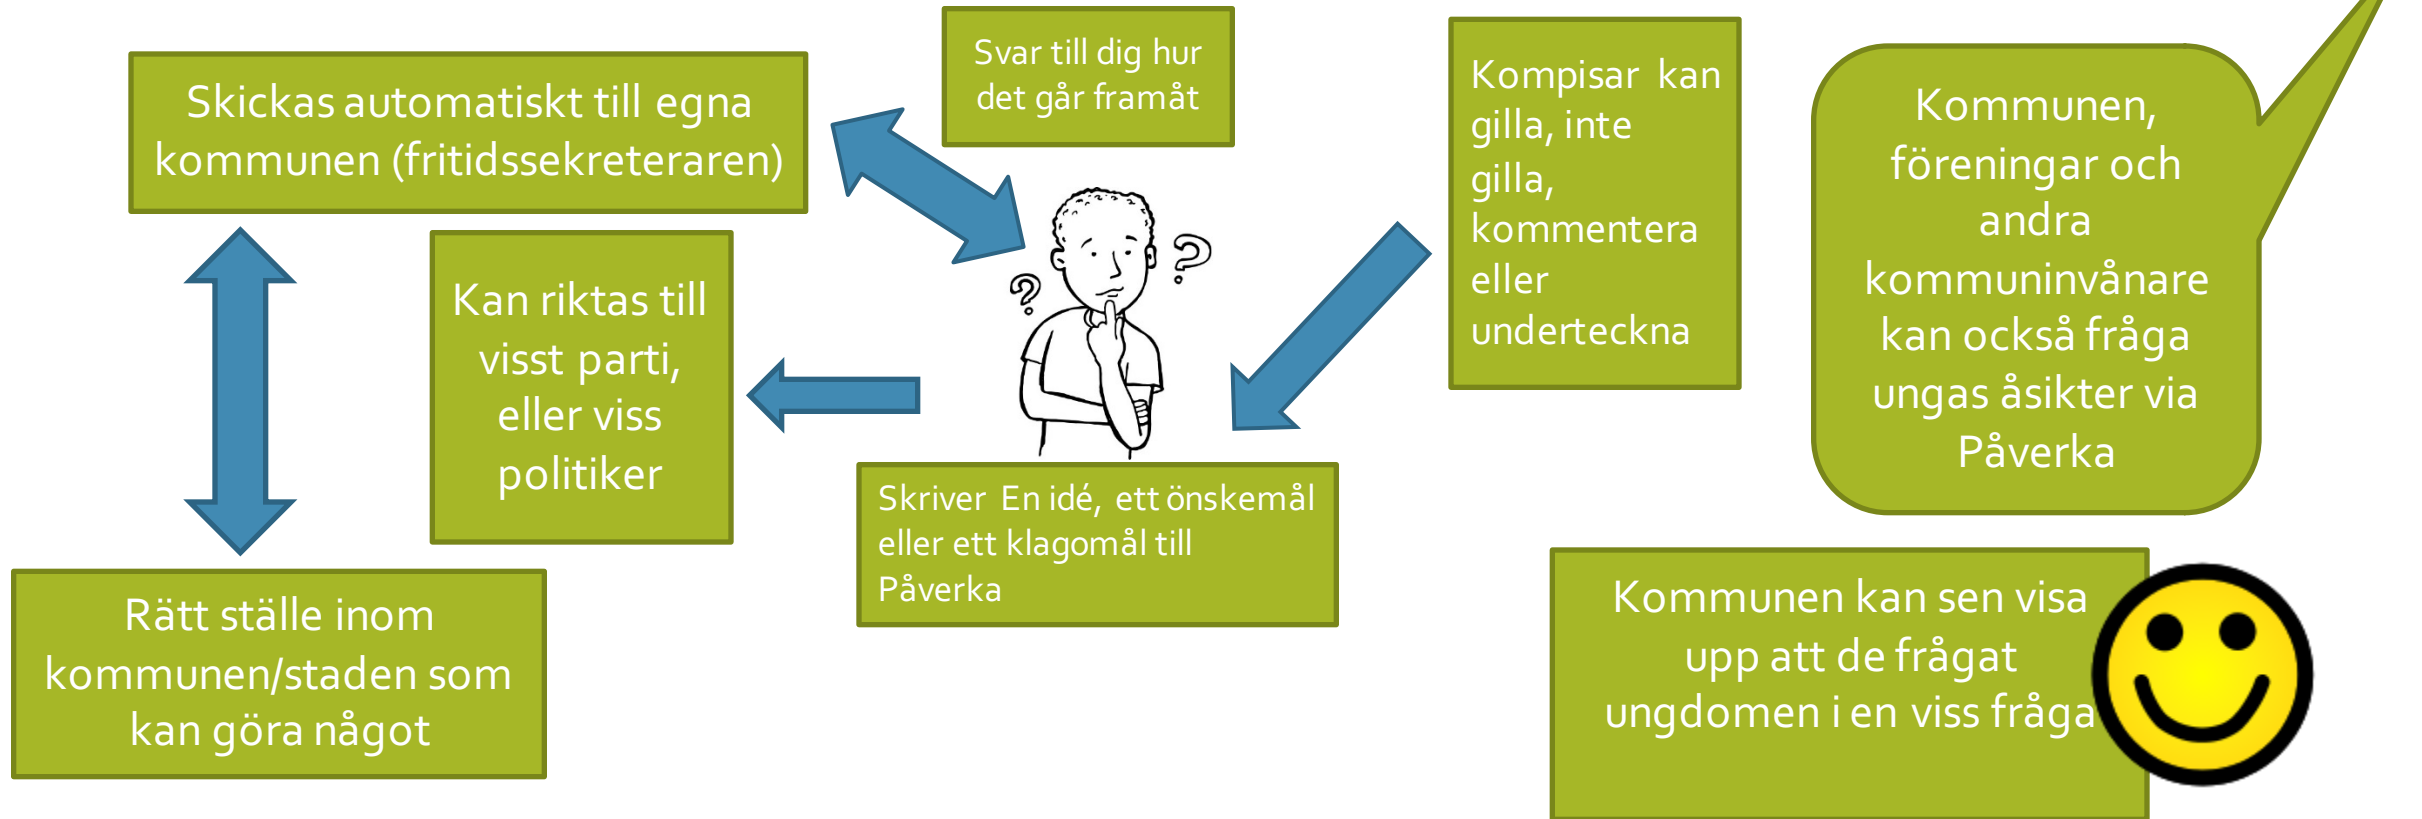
Skickas automatiskt till egna kommunen (fritidssekreteraren)

Svar till dig hur det går framåt

Kompisar kan gilla, inte gilla, kommentera eller underteckna

Kommunen, föreningar och andra kommuninvånare kan också fråga ungas åsikter via Påverka

Kan riktas till visst parti, eller viss politiker

Skriver En idé, ett önskemål eller ett klagomål till Påverka

Rätt ställe inom kommunen/staden som kan göra något

Kommunen kan sen visa upp att de frågat ungdomen i en viss fråga